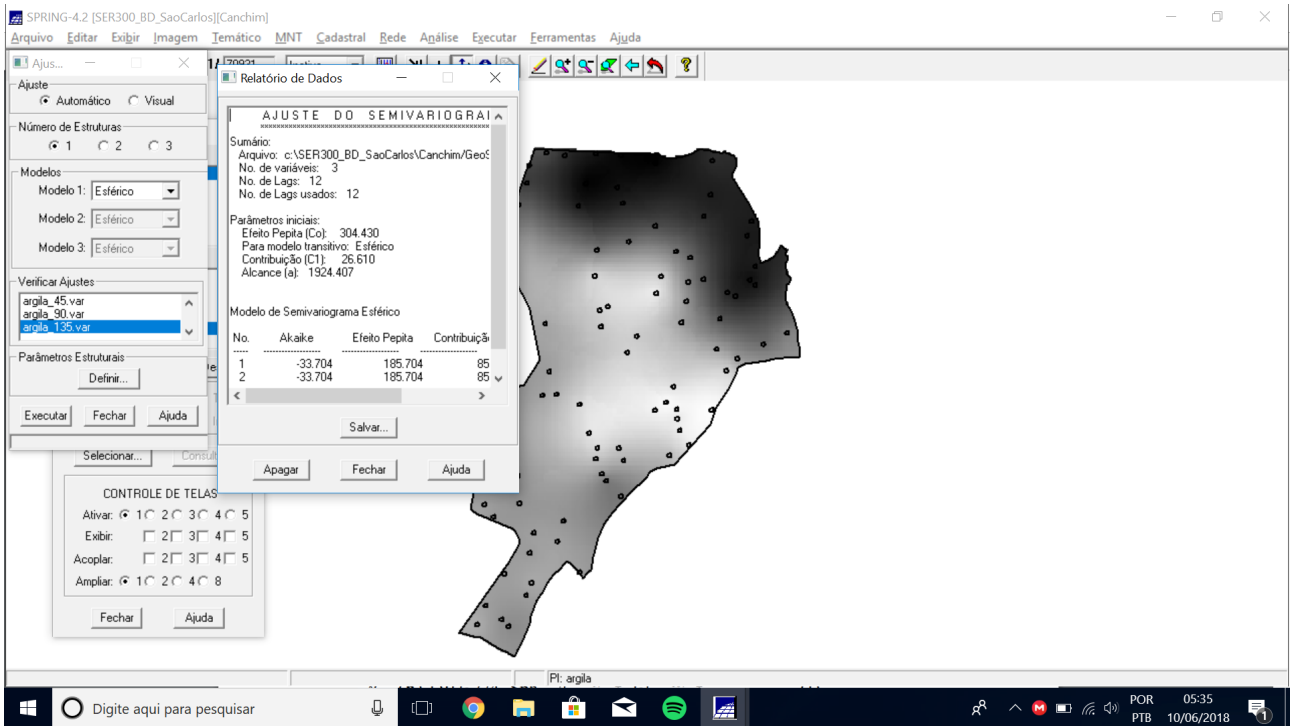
SPRING-4.2 [SER300_BD_SaoCarlos][Canchim]

Arquivo Editar Exibir Imagem Temático MNT Cadastral Rede Análise Executar Ferramentas Ajuda

Ajus...

Ajuste
Automático Visual

Número de Estruturas
1 2 3

Modelos
Modelo 1: Esférico
Modelo 2: Esférico
Modelo 3: Esférico

Verificar Ajustes
argila_45.var
argila_90.var
argila_135.var

Parâmetros Estruturais
Definir...

Executar Fechar Ajuda

Relatório de Dados

AJUSTE DO SEMIVARIOGRAI
Sumário:
Arquivo: c:\SER300_BD_SaoCarlos\Canchim/GeoS
No. de variáveis: 3
No. de Lags: 12
No. de Lags usados: 12

Parâmetros iniciais:
Efeito Pepita (Co): 304.430
Para modelo transitivo: Esférico
Contribuição (C1): 26.610
Alcance (a): 1924.407

Modelo de Semivariograma Esférico

| No. | Akaike | Efeito Pepita | Contribuiçã |
|---|---|---|---|
| 1 | -33.704 | 185.704 | 85 |
| 2 | -33.704 | 185.704 | 85 |

Salvar...

Apagar Fechar Ajuda

Selecionar...

CONTROLE DE TELAS
Ativar: 1 2 3 4 5
Exibir: 2 3 4 5
Acoplar: 2 3 4 5
Ampliar: 1 2 4 8

Fechar Ajuda

PI: argila

Digite aqui para pesquisar

POR PTB 05:35 10/06/2018